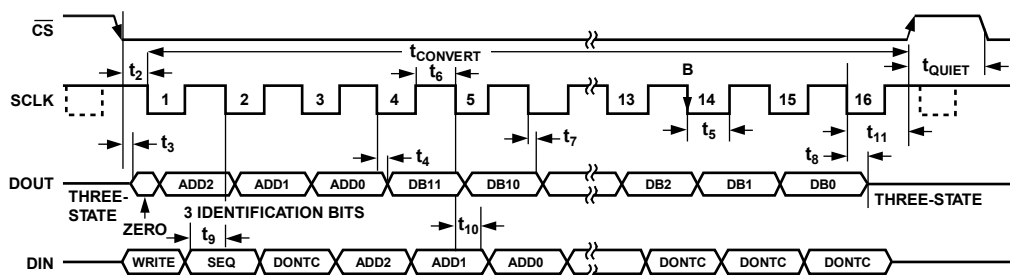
$\overline{CS}$

$t_{CONVERT}$

$t_2$

$t_6$

B

$t_{QUIET}$

SCLK

1 2 3 4 5 13 14 15 16

$t_5$

$t_{11}$

$t_3$

$t_4$

$t_7$

$t_8$

DOUT

THREE-STATE

ADD2 ADD1 ADD0 DB11 DB10 DB2 DB1 DB0

THREE-STATE

ZERO

3 IDENTIFICATION BITS

$t_9$

$t_{10}$

DIN

WRITE SEQ DONTC ADD2 ADD1 ADD0 DONTC DONTC DONTC